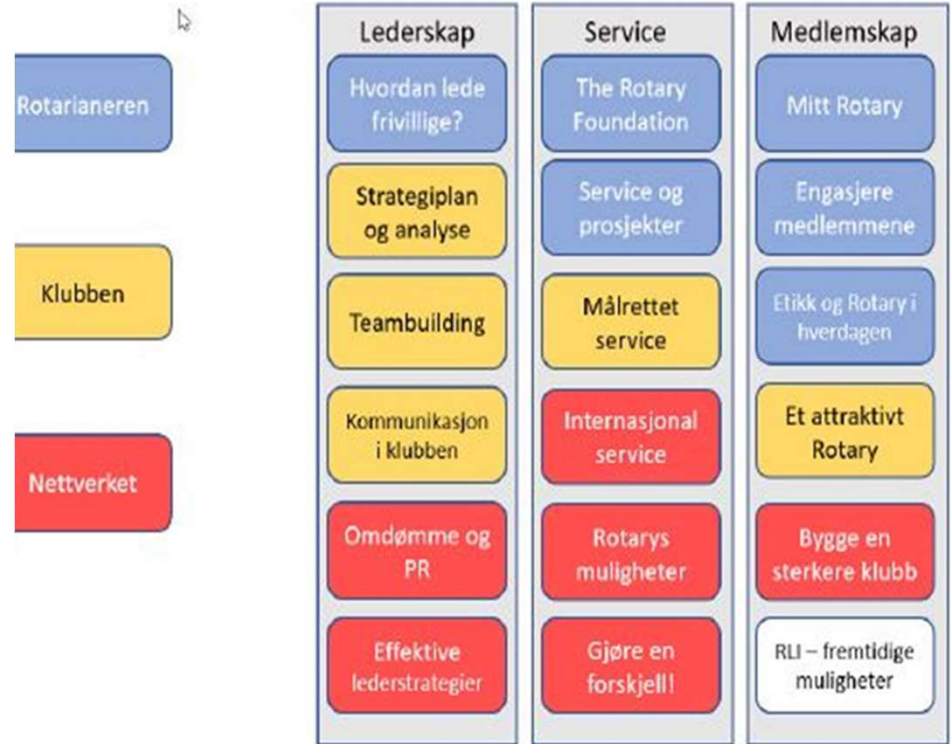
Rotarianeren

Klubben

Nettverket

Lederskap

Hvordan lede frivillige?

Strategiplan og analyse

Teambuilding

Kommunikasjon i klubben

Omdømme og PR

Effektive lederstrategier

Service

The Rotary Foundation

Service og prosjekter

Målrettet service

Internasjonal service

Rotarys muligheter

Gjøre en forskjell!

Medlemskap

Mitt Rotary

Engasjere medlemmene

Etikk og Rotary i hverdagen

Et attraktivt Rotary

Bygge en sterkere klubb

RLI – fremtidige muligheter